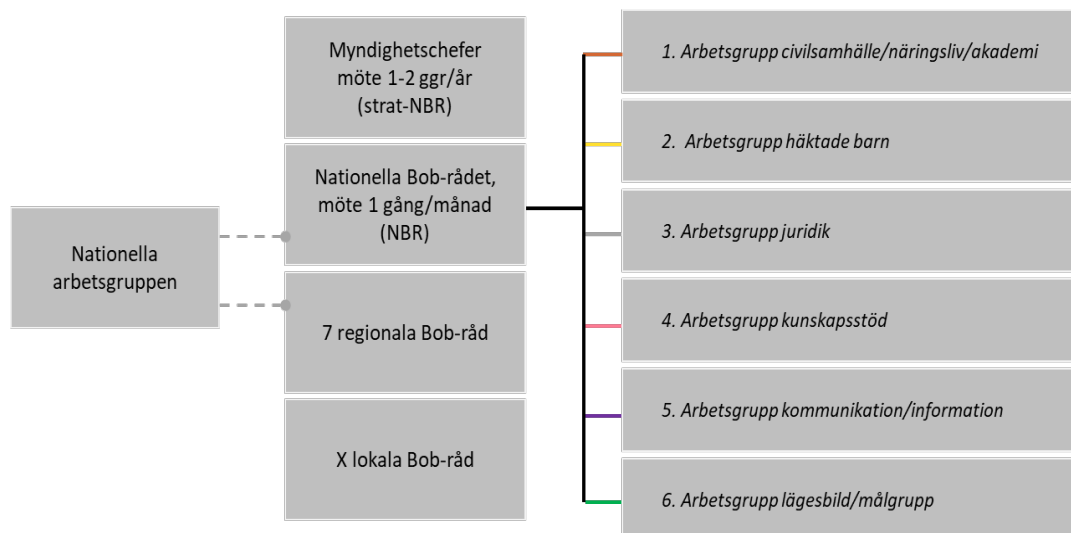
Nationella arbetsgruppen

Myndighetschefer möte 1-2 ggr/år (strat-NBR)

Nationella Bob-rådet, möte 1 gång/månad (NBR)

7 regionala Bob-råd

X lokala Bob-råd

1. Arbetsgrupp civilsamhälle/näringsliv/akademi

2. Arbetsgrupp häktade barn

3. Arbetsgrupp juridik

4. Arbetsgrupp kunskapsstöd

5. Arbetsgrupp kommunikation/information

6. Arbetsgrupp lägesbild/målgrupp